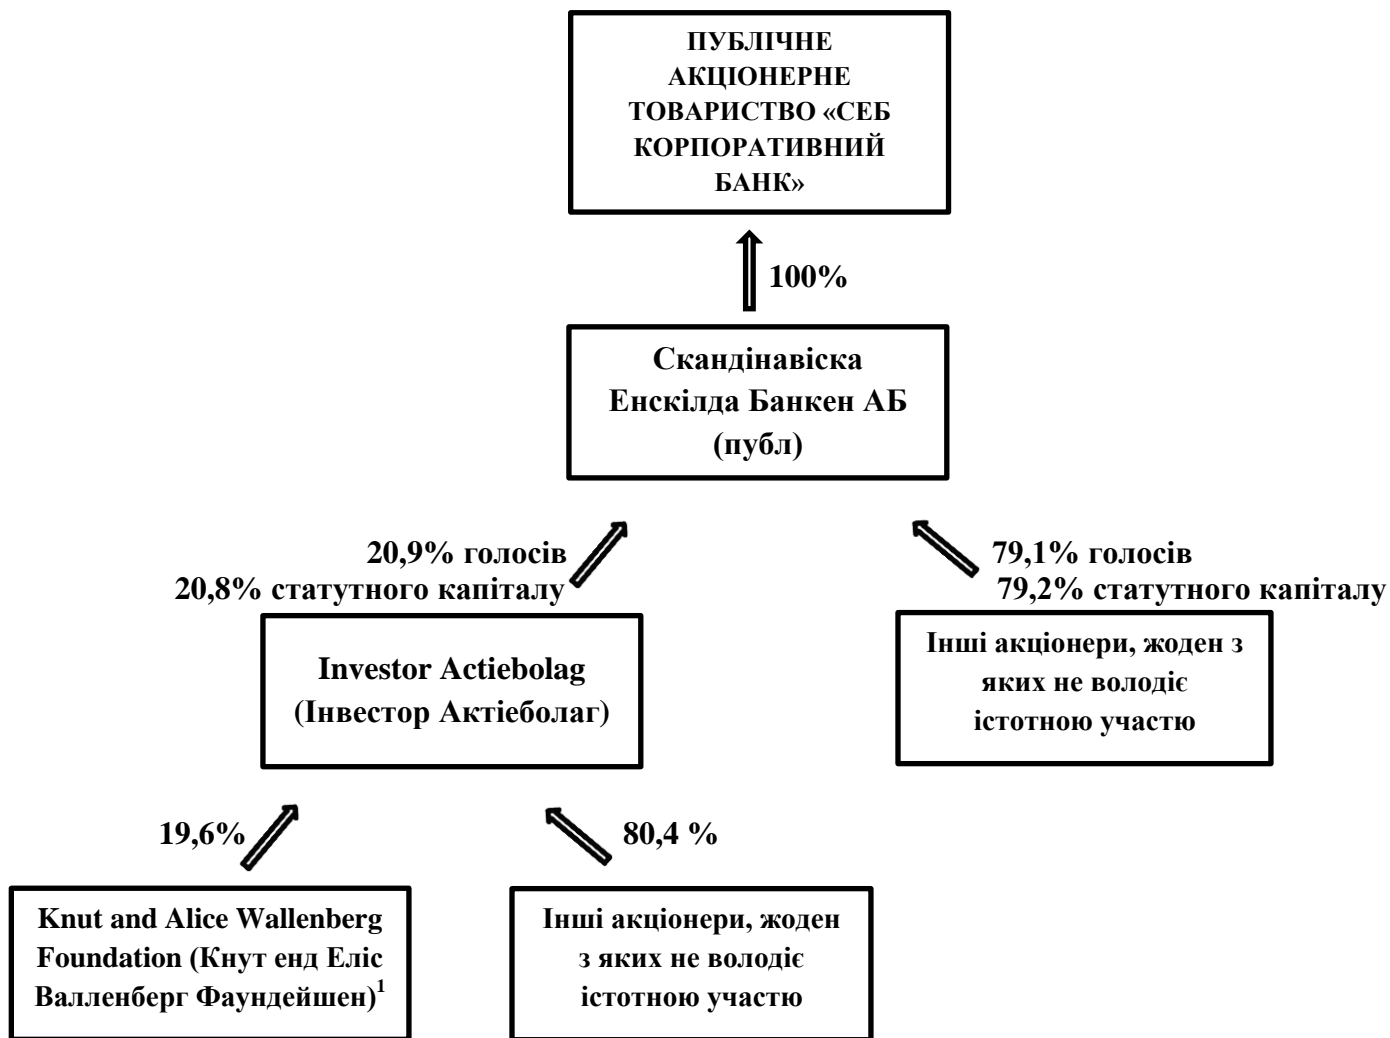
ПУБЛІЧНЕ АКЦІОНЕРНЕ ТОВАРИСТВО «СЕБ КОРПОРАТИВНИЙ БАНК»

100%

Скандінавіска Енскілда Банкен АБ (публ)

20,9% голосів
20,8% статутного капіталу

79,1% голосів
79,2% статутного капіталу

Investor Actiebolag (Інвестор Актіеболаг)

Інші акціонери, жоден з яких не володіє істотною участю

19,6%

80,4 %

Knut and Alice Wallenberg Foundation (Кнут енд Еліс Валленберг Фаундейшен)$^1$

Інші акціонери, жоден з яких не володіє істотною участю